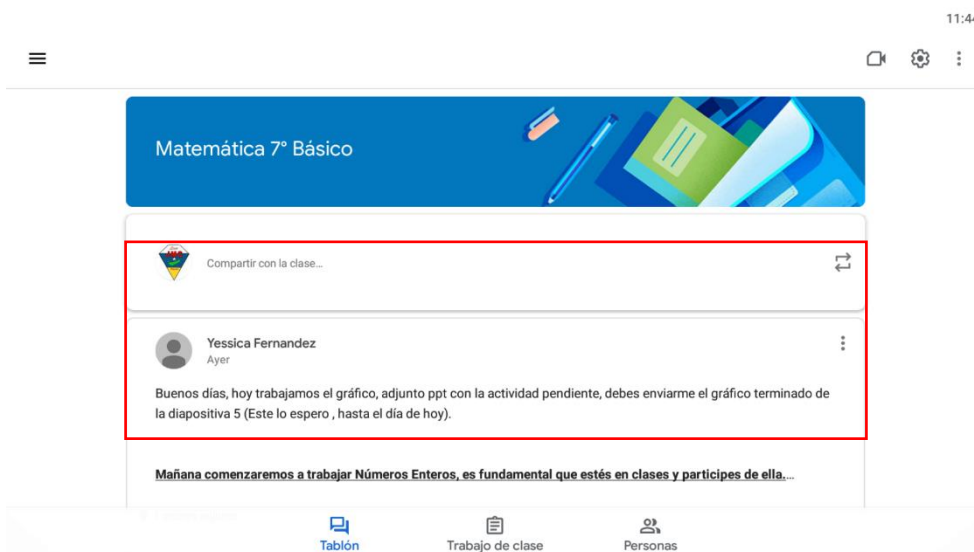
11:4

Matemática 7° Básico

Compartir con la clase...

Yessica Fernandez
Ayer

Buenos días, hoy trabajamos el gráfico, adjunto ppt con la actividad pendiente, debes enviarme el gráfico terminado de la diapositiva 5 (Este lo espero , hasta el día de hoy).

Mañana comenzaremos a trabajar Números Enteros, es fundamental que estés en clases y participes de ella....

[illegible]

Tablón
Trabajo de clase
Personas